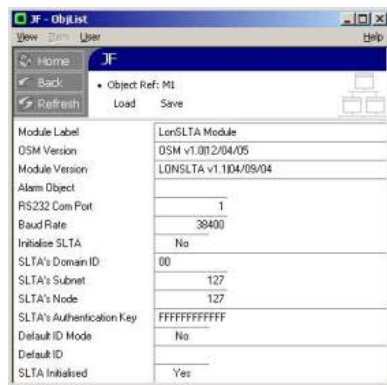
JF - ObjList
View Item User
Help
Home
JF
Back
Refresh
• Object Ref: M1
Load
Save

| | |
|---|---|
| Module Label | LonSLTA Module |
| OSM Version | OSM v1.0 12/04/05 |
| Module Version | LONSLTA v1.1 04/09/04 |
| Alarm Object | |
| RS232 Com Port | 1 |
| Baud Rate | 38400 |
| Initialise SLTA | No |
| SLTA's Domain ID | 00 |
| SLTA's Subnet | 127 |
| SLTA's Node | 127 |
| SLTA's Authentication Key | FFFFFFFFFFFF |
| Default ID Mode | No |
| Default ID | |
| SLTA Initialised | Yes |